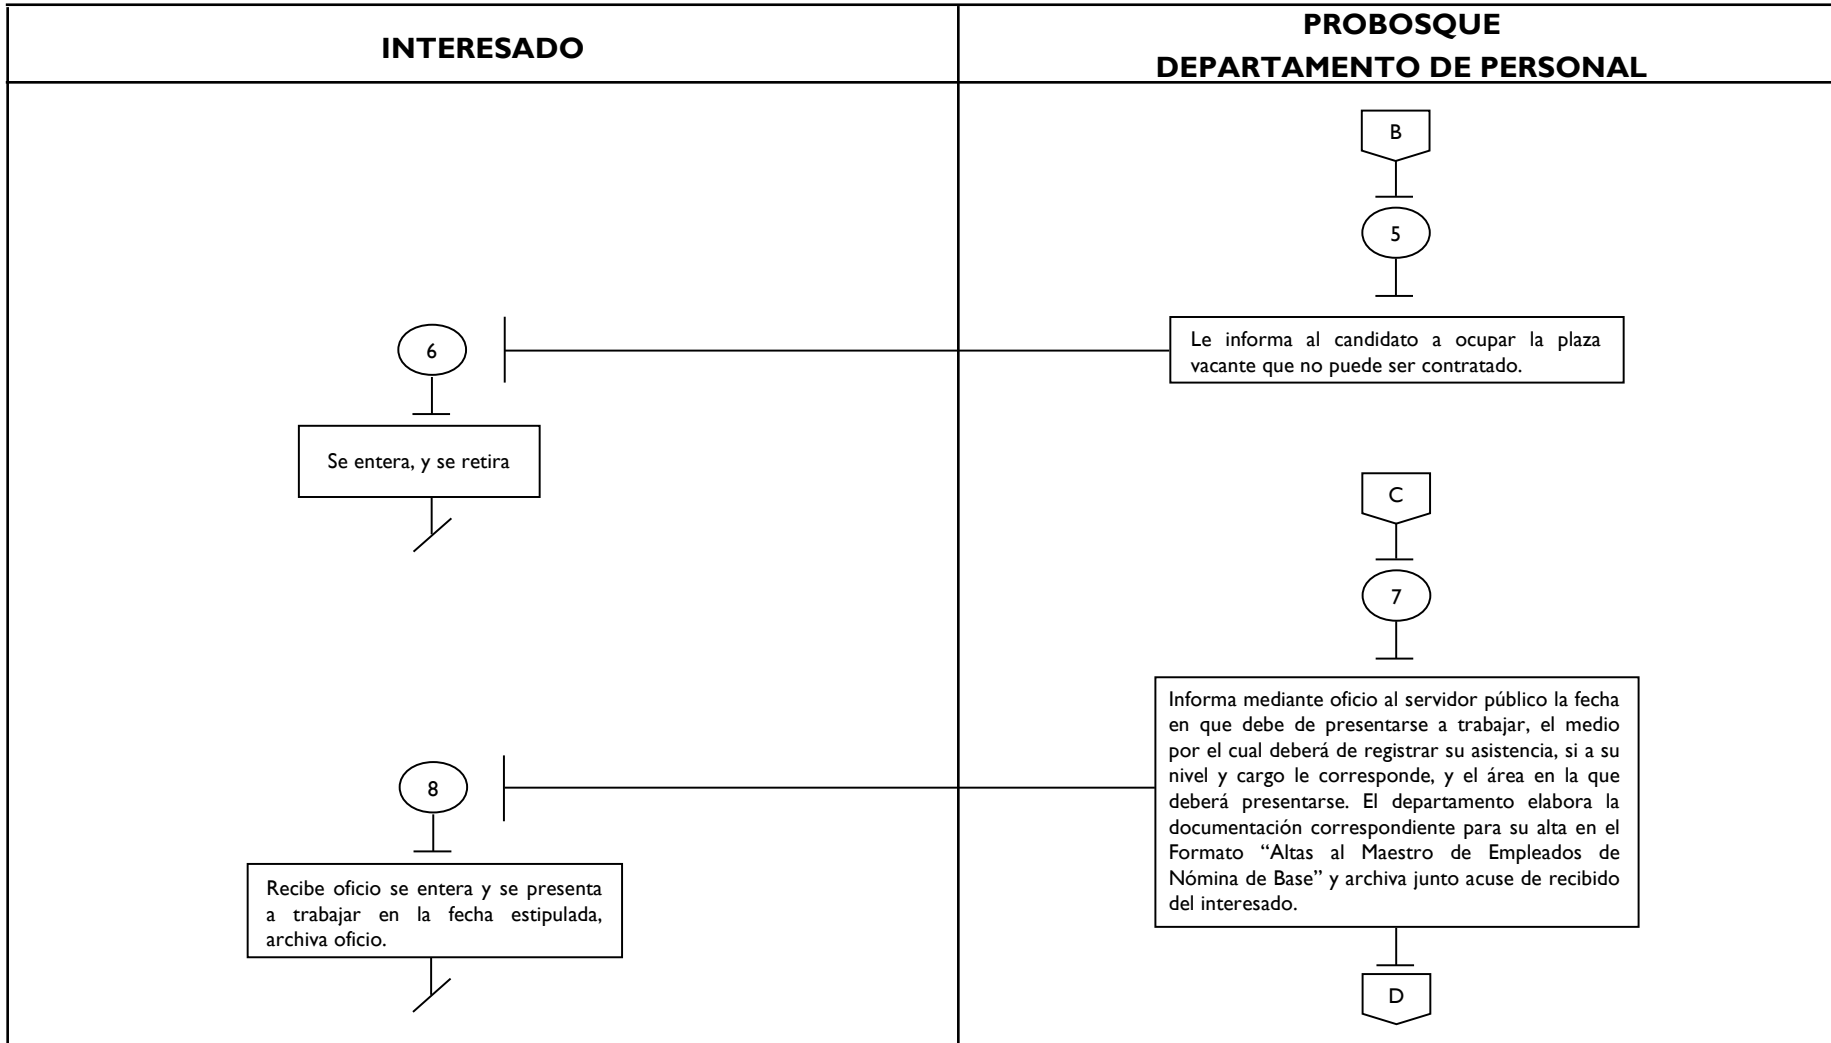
INTERESADO

PROBOSQUE
DEPARTAMENTO DE PERSONAL

B

5

Le informa al candidato a ocupar la plaza vacante que no puede ser contratado.

6

Se entera, y se retira

C

7

Informa mediante oficio al servidor público la fecha en que debe de presentarse a trabajar, el medio por el cual deberá de registrar su asistencia, si a su nivel y cargo le corresponde, y el área en la que deberá presentarse. El departamento elabora la documentación correspondiente para su alta en el Formato "Altas al Maestro de Empleados de Nómina de Base" y archiva junto acuse de recibido del interesado.

8

Recibe oficio se entera y se presenta a trabajar en la fecha estipulada, archiva oficio.

D